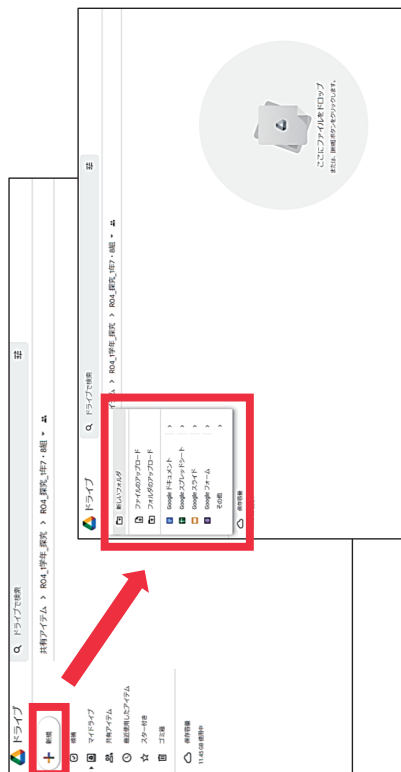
ドライブ

ドライブで検索

新規

優先

マイドライブ

共有アイテム

最近使用したアイテム

スター付き

ゴミ箱

保存容量

11.45 GB 使用中

共有アイテム > R04_1学年_探究 > R04_探究_1年7・8組

ドライブ

ドライブで検索

新しいフォルダ

ファイルのアップロード

フォルダのアップロード

Google ドキュメント

Google スプレッドシート

Google スライド

Google フォーム

その他

保存容量

R04_1学年_探究 > R04_探究_1年7・8組

ここにファイルをドロップ

または、[新規] ボタンをクリックします。